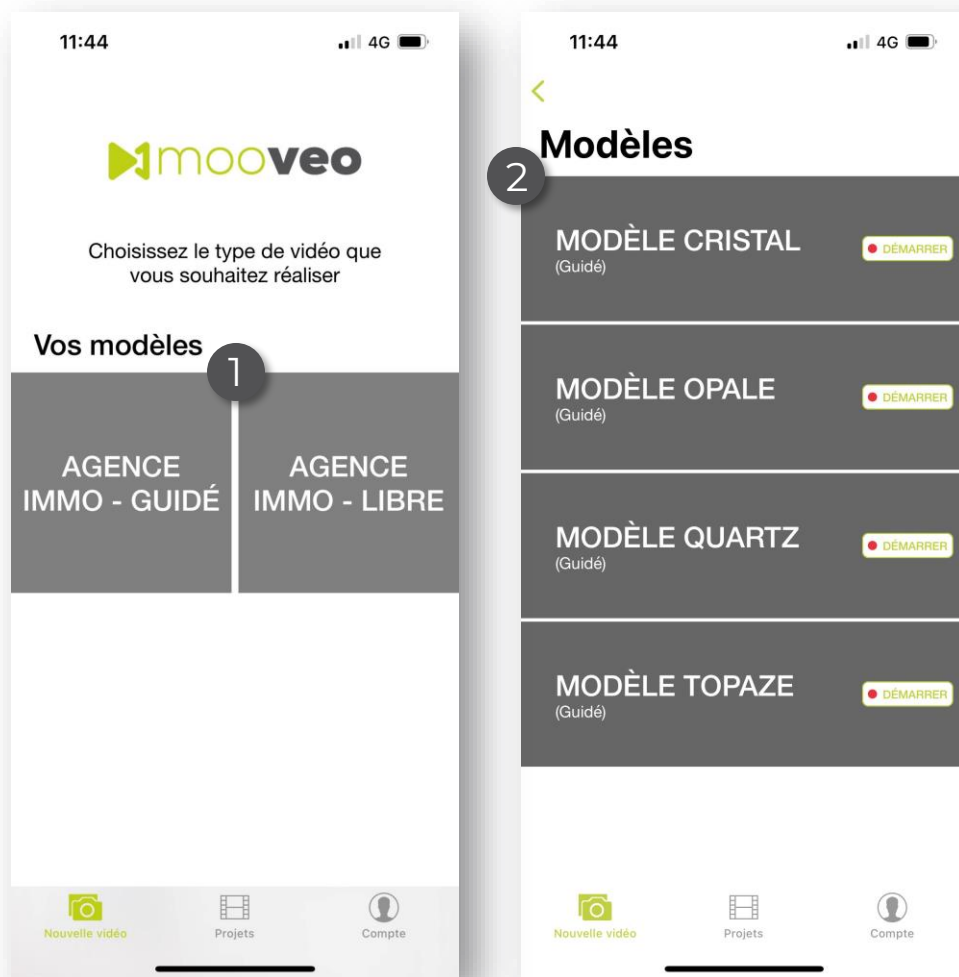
11:44

4G

mooveo

Choisissez le type de vidéo que vous souhaitez réaliser

Vos modèles

1

AGENCE IMMO - GUIDÉ

AGENCE IMMO - LIBRE

Nouvelle vidéo

Projets

Compte

11:44

4G

<

Modèles

2

MODÈLE CRISTAL
(Guidé)

DÉMARRER

MODÈLE OPALE
(Guidé)

DÉMARRER

MODÈLE QUARTZ
(Guidé)

DÉMARRER

MODÈLE TOPAZE
(Guidé)

DÉMARRER

Nouvelle vidéo

Projets

Compte